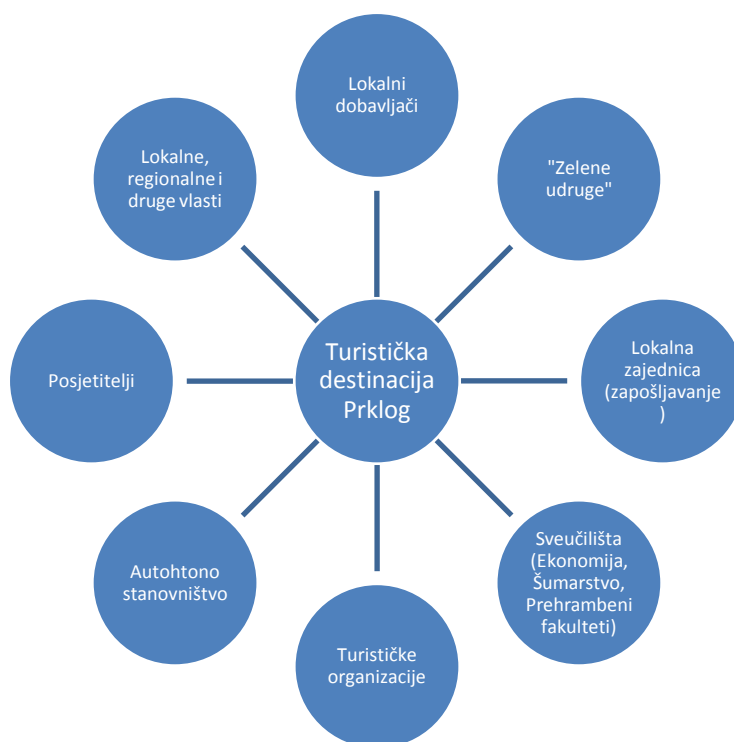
Lokalni dobavljači

"Zelene udruge"

Lokalne, regionalne i druge vlasti

Turistička destinacija Prklog

Posjetitelji

Lokalna zajednica (zapošljavanje)

Autohtono stanovništvo

Sveučilišta (Ekonomija, Šumarstvo, Prehrambeni fakulteti)

Turističke organizacije